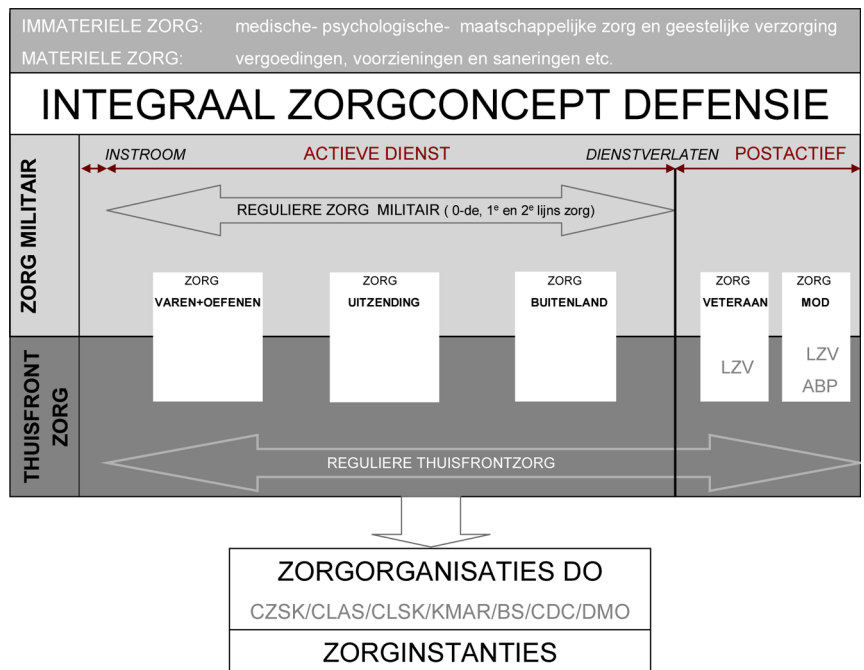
IMMATERIELE ZORG: medische- psychologische- maatschappelijke zorg en geestelijke verzorging
MATERIELE ZORG: vergoedingen, voorzieningen en saneringen etc.

INTEGRAAL ZORGCONCEPT DEFENSIE

ZORG MILITAIR

INSTROOM ACTIEVE DIENST DIENSTVERLATEN POSTACTIEF

REGULIERE ZORG MILITAIR ( 0-de, 1$^e$ en 2$^e$ lijns zorg)

ZORG VAREN+OEFENEN

ZORG UITZENDING

ZORG BUITENLAND

ZORG VETERAAN LZV

ZORG MOD LZV ABP

THUISFRONT ZORG

REGULIERE THUISFRONTZORG

ZORGORGANISATIES DO

CZSK/CLAS/CLSK/KMAR/BS/CDC/DMO

ZORGINSTANTIES